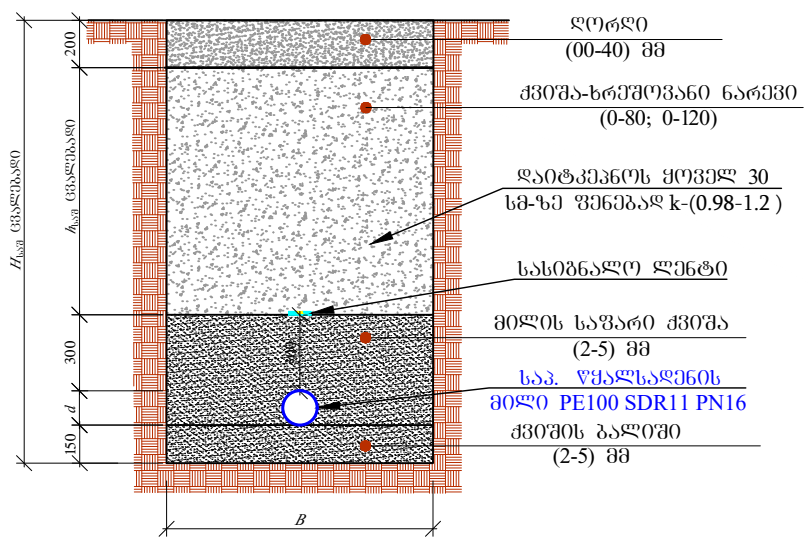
ღორღი
(00-40) მმ

ქვიშა-ხრეშოვანი ნარევი
(0-80; 0-120)

დაიტკეპნოს ყოველ 30
სმ-ზე ფენებად k-(0.98-1.2 )

სასიგნალო ლენტი

მილის საფარი ქვიშა
(2-5) მმ

საკ. წყალსადენის
მილი PE100 SDR11 PN16

ქვიშის ბალიში
(2-5) მმ

200
$h_{სვ}$ ცვალებადი
$H_{სვ}$ ცვალებადი
300
d
150
B
200